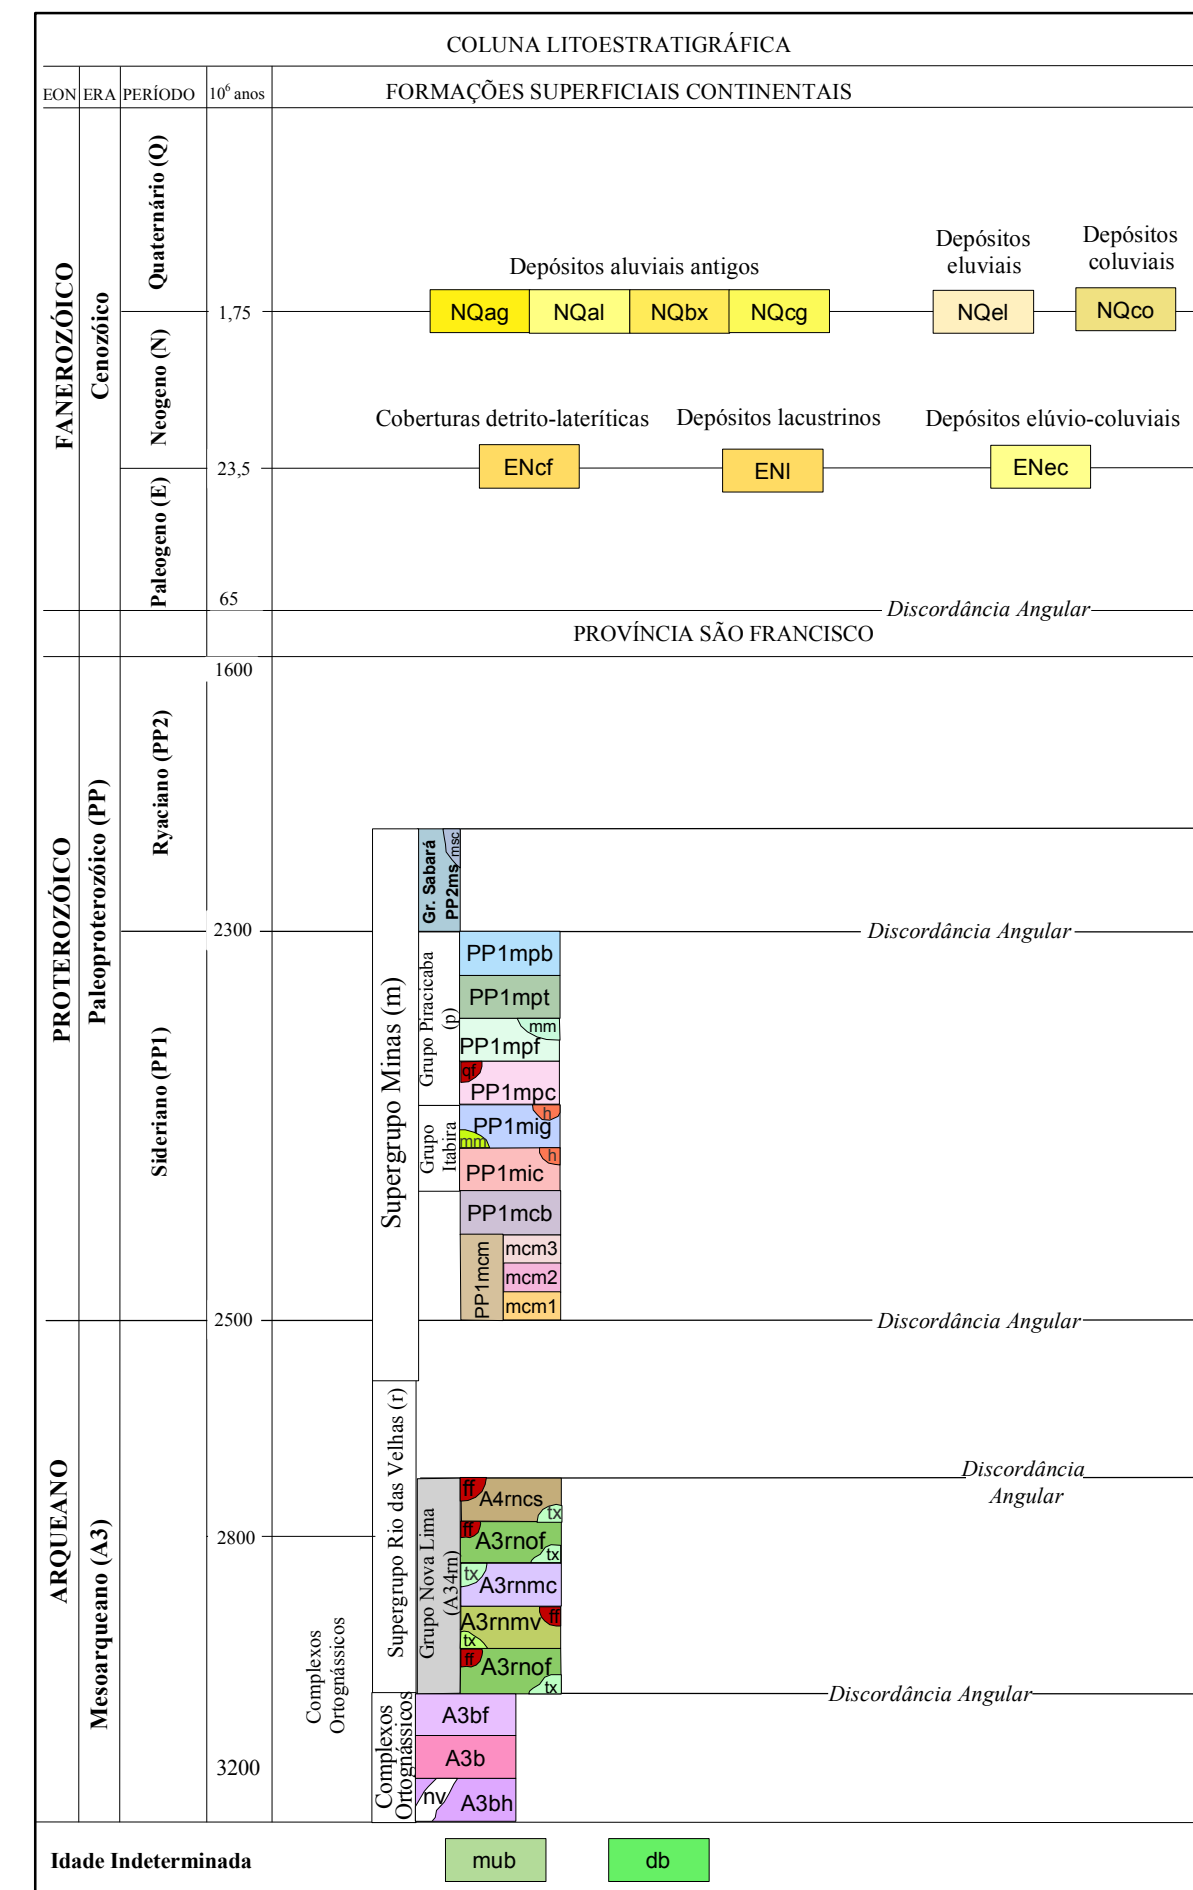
COLUNA LITOESTRATIGRÁFICA

| EON | ERA | PERÍODO | $10^6$ anos | FORMAÇÕES SUPERFICIAIS CONTINENTAIS |
|---|---|---|---|---|

FANEROZÓICO
Cenozóico
Quaternário (Q)
Neogeno (N)
Paleogeno (E)

1,75
23,5
65

Depósitos aluviais antigos
NQag NQal NQbx NQcg
Depósitos eluviais
NQel
Depósitos coluviais
NQco

Coberturas detrito-lateríticas
ENcf
Depósitos lacustrinos
ENl
Depósitos elúvio-coluviais
ENec

Discordância Angular

PROVÍNCIA SÃO FRANCISCO

PROTEROZÓICO
Paleoproterozóico (PP)
Ryaciano (PP2)
Sideriano (PP1)

1600
2300
2500

Supergrupo Minas (m)
Gr. Sabará PP2ms msc
Discordância Angular
Grupo Piracicaba (p)
PP1mpb
PP1mpt
mm
PP1mpf
qf
PP1mpc
Grupo Itabira
h
PP1mig
mm
h
PP1mic
PP1mcb
PP1mcm
mcm3
mcm2
mcm1
Discordância Angular

ARQUEANO
Mesoarqueano (A3)

2800
3200

Supergrupo Rio das Velhas (r)
Discordância Angular
Grupo Nova Lima (A34rn)
ff
A4rncs
tx
ff
A3rnof
tx
tx
A3rnmc
A3rnmv
ff
tx
ff
A3rnof
tx
Discordância Angular

Complexos Ortognássicos
Complexos Ortognássicos
A3bf
A3b
nv
A3bh

Idade Indeterminada
mub
db